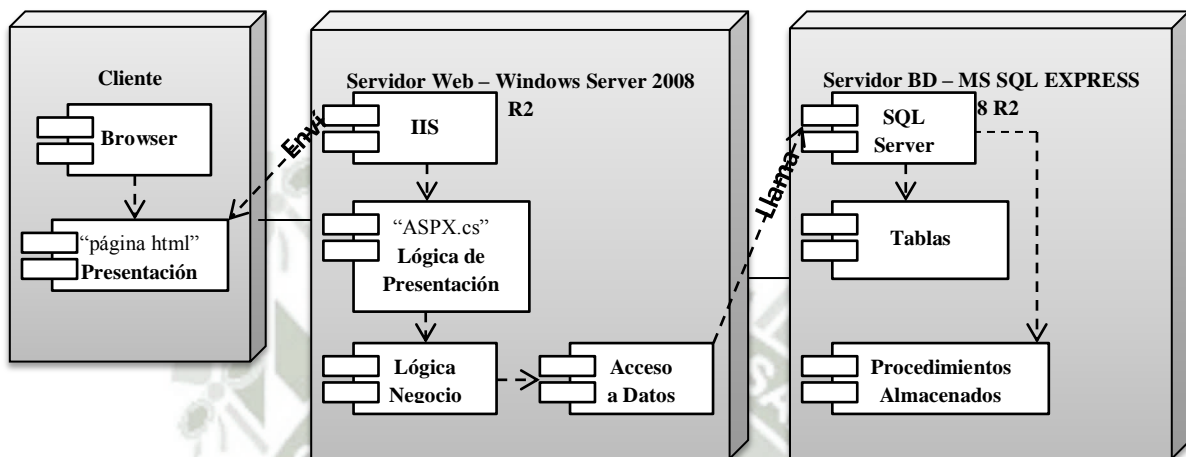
Cliente

Browser

"página html"
Presentación

Envi

Servidor Web – Windows Server 2008 R2

IIS

"ASPX.cs"
Lógica de Presentación

Lógica Negocio

Acceso a Datos

Llama

Servidor BD – MS SQL EXPRESS 8 R2

SQL Server

Tablas

Procedimientos Almacenados